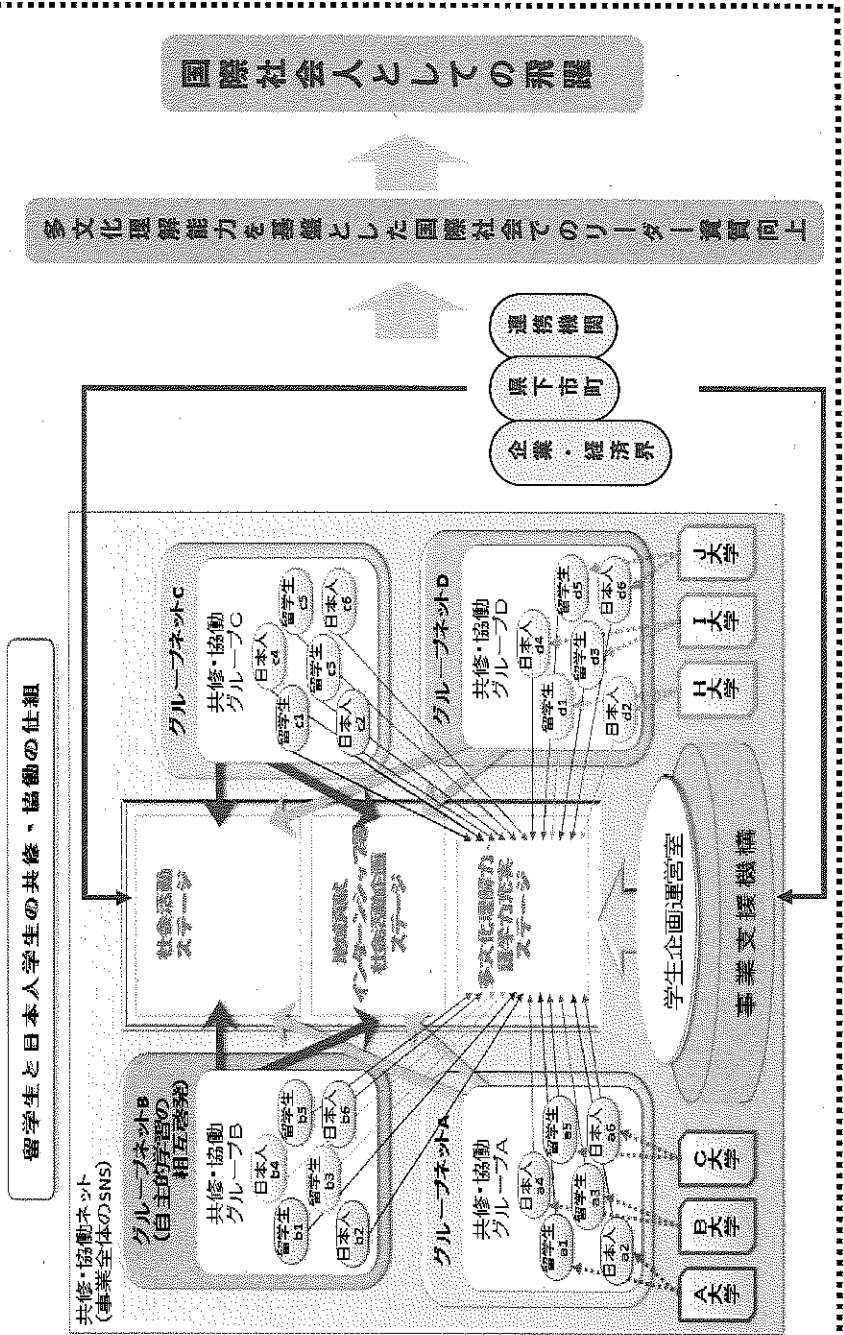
留学生と日本人学生の共修・協働の仕組

共修・協働ネット
(事業全体のSNS)

グループネットB
(自主的学習の相互啓発)

共修・協働
グループB

留学生 b1
日本人 b2
留学生 b3
日本人 b4
留学生 b5
日本人 b6

グループネットA

共修・協働
グループA

留学生 a1
日本人 a2
留学生 a3
日本人 a4
留学生 a5
日本人 a6

A大学
B大学
C大学

社会活動ステージ

地域貢献とイノベーションへの社会活動企画ステージ

多文化理解能力習得力形成ステージ

学生企画運営室

事業支援機構

グループネットC

共修・協働
グループC

留学生 c1
日本人 c2
留学生 c3
日本人 c4
留学生 c5
日本人 c6

グループネットD

共修・協働
グループD

留学生 d1
日本人 d2
留学生 d3
日本人 d4
留学生 d5
日本人 d6

H大学
I大学
J大学

企業・経済界
県下市町
連携機関

多文化理解能力を基盤とした国際社会でのリーダー資質向上

国際社会人としての飛躍